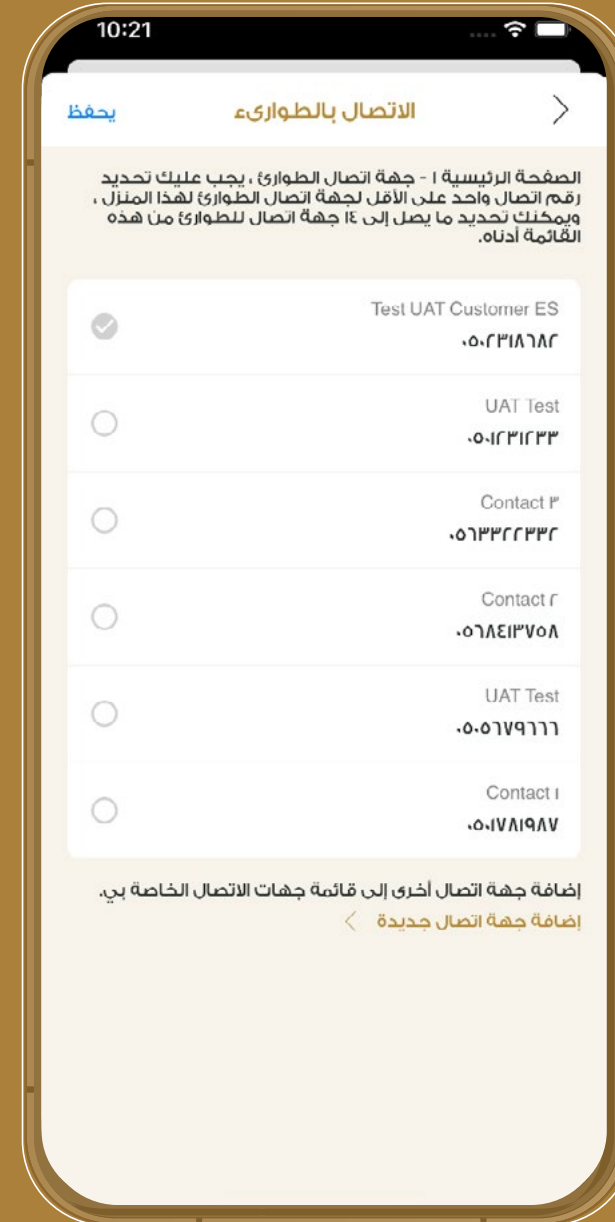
10:21

يحفظ
الاتصال بالطوارىء

الصفحة الرئيسية ١ - جهة اتصال الطوارئ ، يجب عليك تحديد رقم اتصال واحد على الأقل لجهة اتصال الطوارئ لهذا المنزل ، ويمكنك تحديد ما يصل إلى ١٤ جهة اتصال للطوارئ من هذه القائمة أدناه.

Test UAT Customer ES
٠٥٠٢٣١٨٦٨٢

UAT Test
٠٥٠١٢٣١٢٣٣

Contact ٣
٠٥٦٣٣٢٢٣٣٢

Contact ٢
٠٥٦٨٤١٣٧٥٨

UAT Test
٠٥٠٥٦٧٩٦٦٦

Contact ١
٠٥٠١٧٨١٩٨٧

إضافة جهة اتصال أخرى إلى قائمة جهات الاتصال الخاصة بي.
إضافة جهة اتصال جديدة